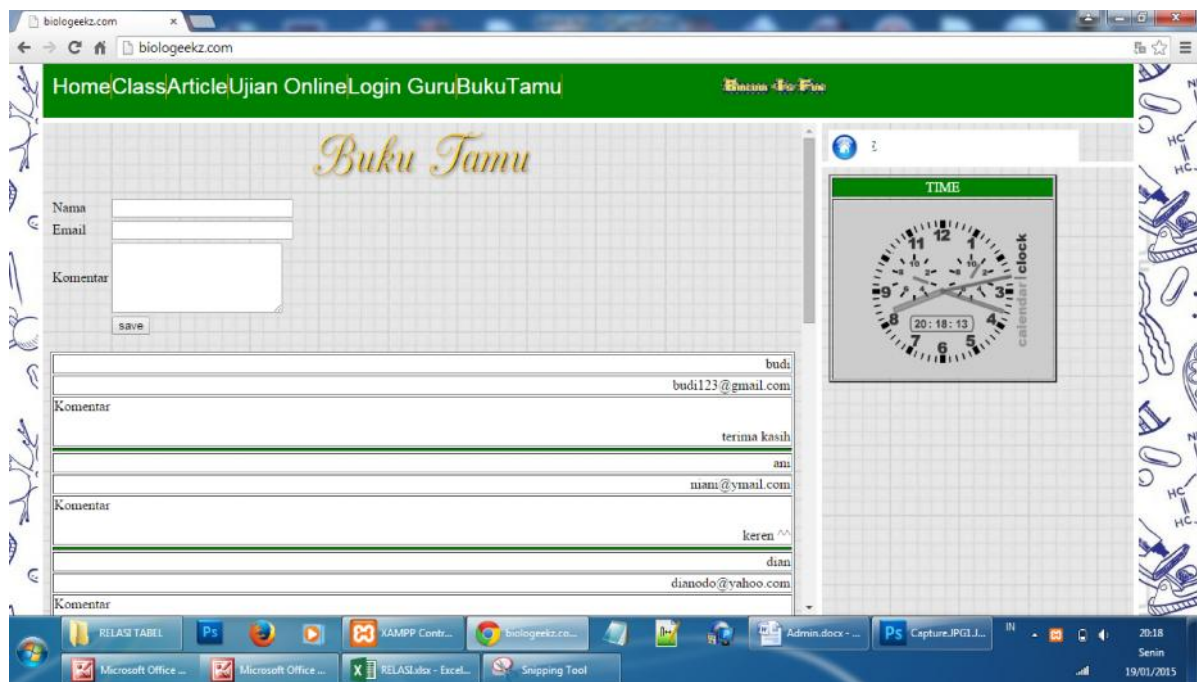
biologeekz.com
biologeekz.com

Home Class Article Ujian Online Login Guru BukuTamu

Bacaan Itu Fun

Buku Tamu

Nama
Email
Komentar
save

budi
budi123@gmail.com
Komentar
terima kasih

ani
niani@ymail.com
Komentar
keren ^^

dian
dianodo@yahoo.com
Komentar

TIME

11 12 1
10 2
9 3
8 4
7 6 5
20 : 18 : 13
calendar | clock

RELASI TABEL
XAMPP Contr...
biologeekz.co...
Admin.docx - ...
Capture.JPG1.J...
Microsoft Office ...
Microsoft Office ...
RELASI.xlsx - Excel...
Snipping Tool
IN
20:18
Senin
19/01/2015